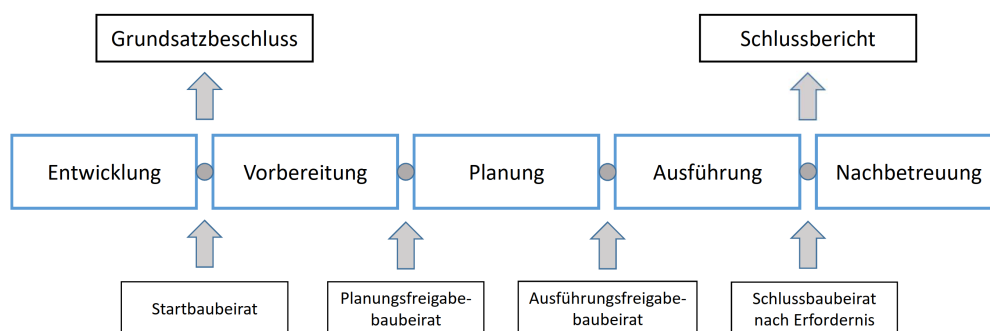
Grundsatzbeschluss

Schlussbericht

Entwicklung

Vorbereitung

Planung

Ausführung

Nachbetreuung

Startbaubeirat

Planungsfreigabe-baubeirat

Ausführungsfreigabe-baubeirat

Schlussbaubeirat nach Erfordernis